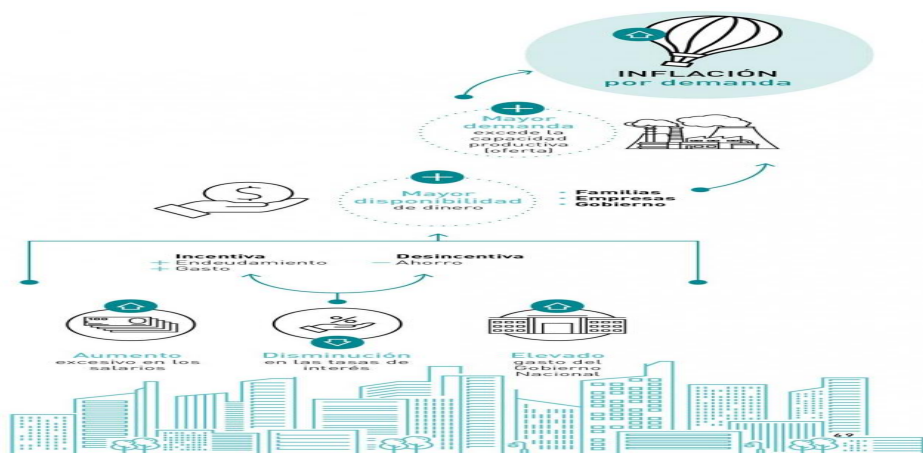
INFLACIÓN
por demanda

Mayor demanda
excede la capacidad productiva (oferta)

Mayor disponibilidad de dinero

- Familias
- Empresas
- Gobierno

Incentiva
+ Endeudamiento
+ Gasto

Desincentiva
— Ahorro

%

Aumento
excesivo en los salarios

Disminución
en las tasas de interés

Elevado
gasto del Gobierno Nacional

69